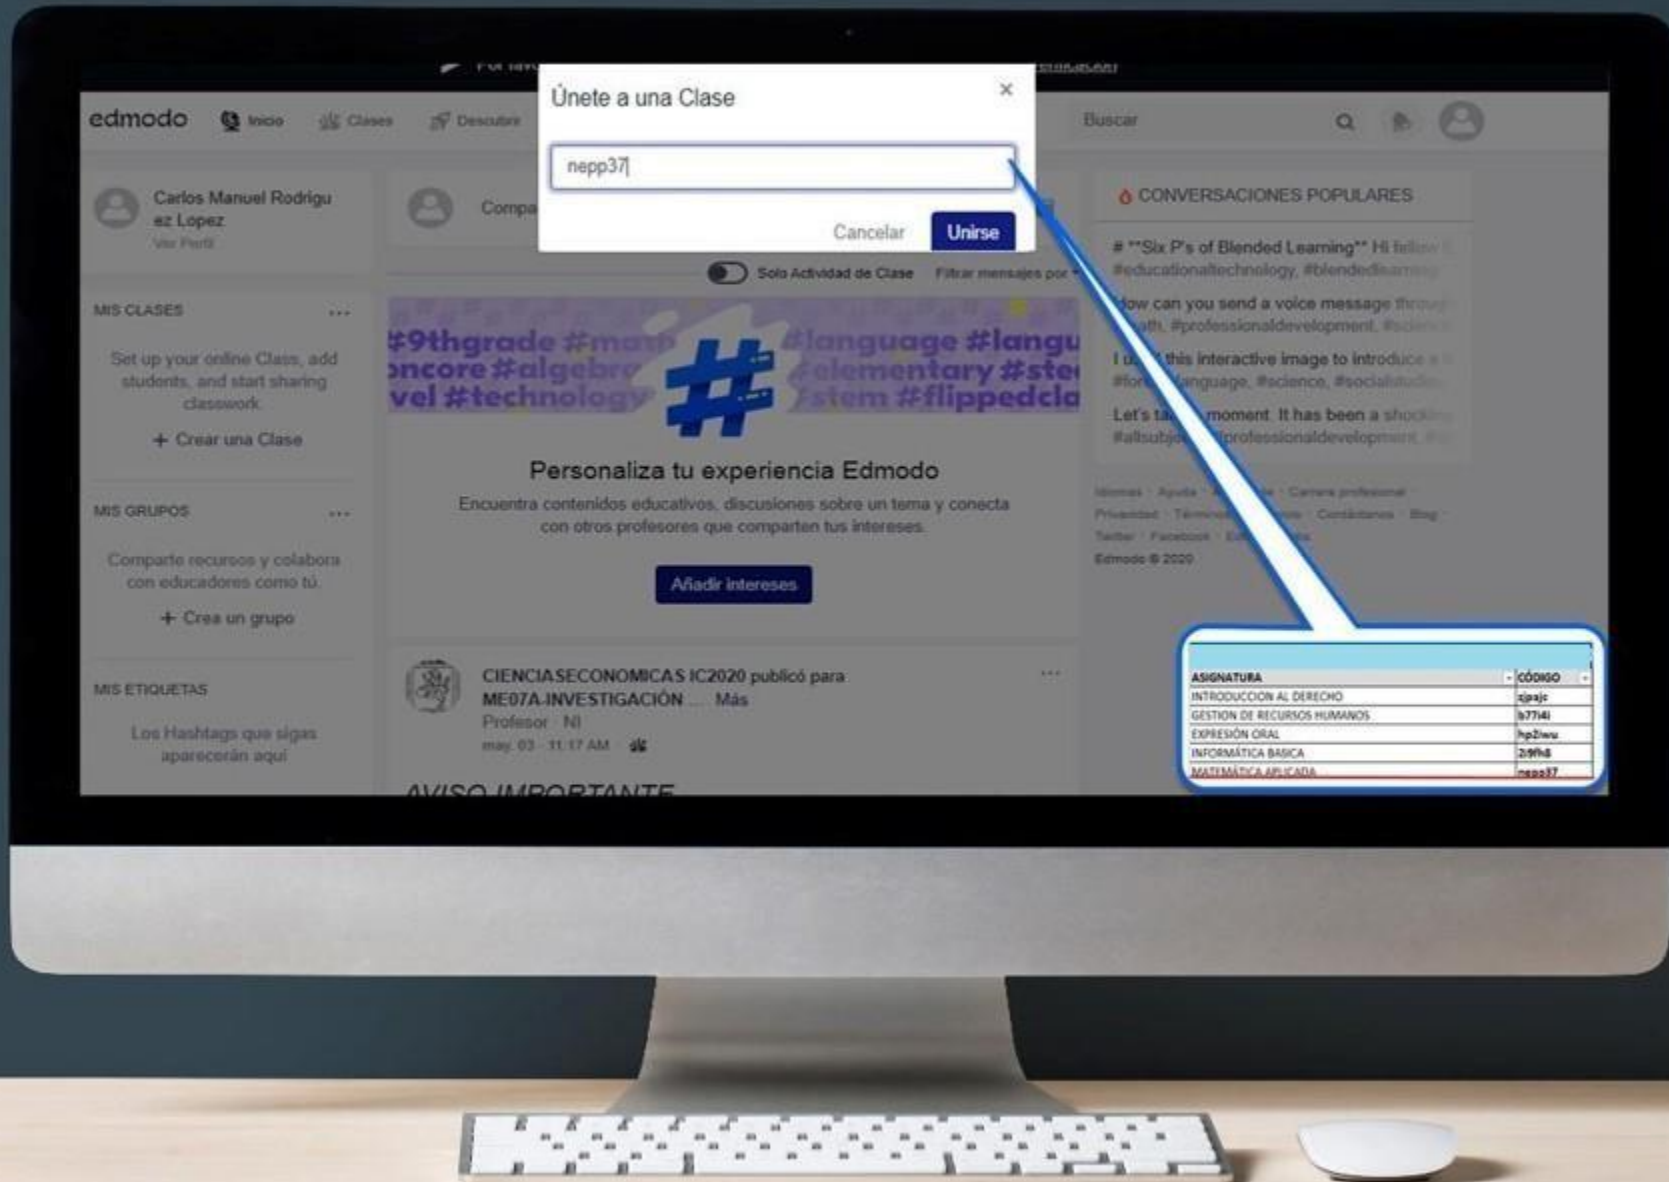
Únete a una Clase

nepp37

Cancelar Unirse

edmodo Inicio Clases Descubrir

Buscar

Carlos Manuel Rodriguez Lopez
Ver Perfil

Compa

Solo Actividad de Clase Filtrar mensajes por

MIS CLASES ...

Set up your online Class, add students, and start sharing classwork.

+ Crear una Clase

MIS GRUPOS ...

Comparte recursos y colabora con educadores como tú.

+ Crea un grupo

MIS ETIQUETAS

Los Hashtags que sigas aparecerán aquí

#9thgrade #math #language #langu
oncore #algebra #elementary #ste
vel #technology #stem #flippedcla

Personaliza tu experiencia Edmodo

Encuentra contenidos educativos, discusiones sobre un tema y conecta con otros profesores que comparten tus intereses.

Añadir intereses

CIENCIASECONOMICAS IC2020 publicó para ME07A-INVESTIGACIÓN ... Más
Profesor · NI
may. 03 · 11:17 AM

AVISO IMPORTANTE

CONVERSACIONES POPULARES

# **Six P's of Blended Learning** Hi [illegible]
#educationaltechnology, #blendedlearning

How can you send a voice message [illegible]
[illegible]th, #professionaldevelopment, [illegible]

I u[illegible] this interactive image to introduce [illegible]
#for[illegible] language, #science, #socialstudies

Let's ta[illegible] moment. It has been a shocking
#allsubj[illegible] professionaldevelopment

Idiomas · Ayuda · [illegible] · Carrera profesional · Privacidad · Términos · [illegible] · Contáctanos · Blog · Twitter · Facebook · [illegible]
Edmodo © 2020

| ASIGNATURA | CÓDIGO |
|---|---|
| INTRODUCCION AL DERECHO | zjpajc |
| GESTION DE RECURSOS HUMANOS | b77i4i |
| EXPRESIÓN ORAL | hp2iwu |
| INFORMÁTICA BASICA | 2i9fh8 |
| MATEMÁTICA APLICADA | nepp37 |